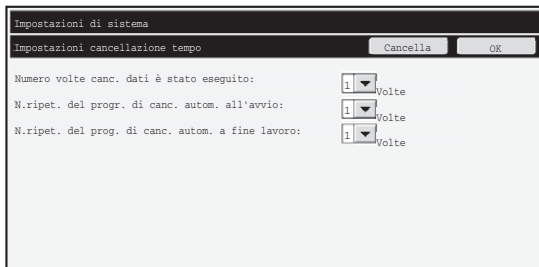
Impostazioni di sistema

Impostazioni cancellazione tempo

Cancella

OK

Numero volte canc. dati è stato eseguito: 1 Volte

N.ripet. del progr. di canc. autom. all'avvio: 1 Volte

N.ripet. del prog. di canc. autom. a fine lavoro: 1 Volte